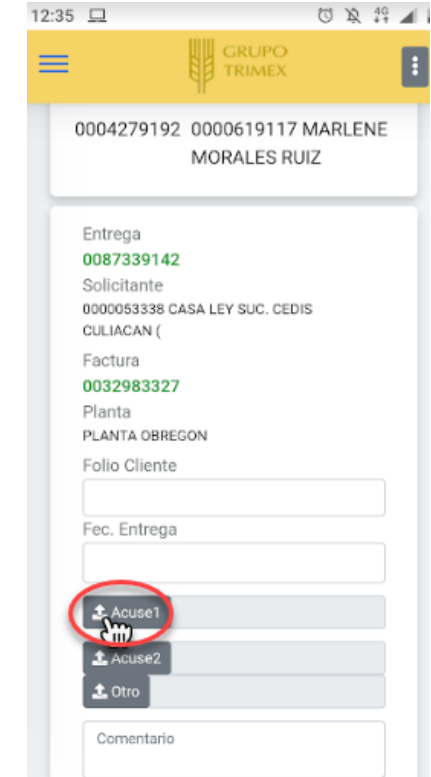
12:35

GRUPO TRIMEX

0004279192 0000619117 MARLENE MORALES RUIZ

Entrega
0087339142
Solicitante
0000053338 CASA LEY SUC. CEDIS CULIACAN (
Factura
0032983327
Planta
PLANTA OBREGON
Folio Cliente

Fec. Entrega

Acuse1
Acuse2
Otro

Comentario